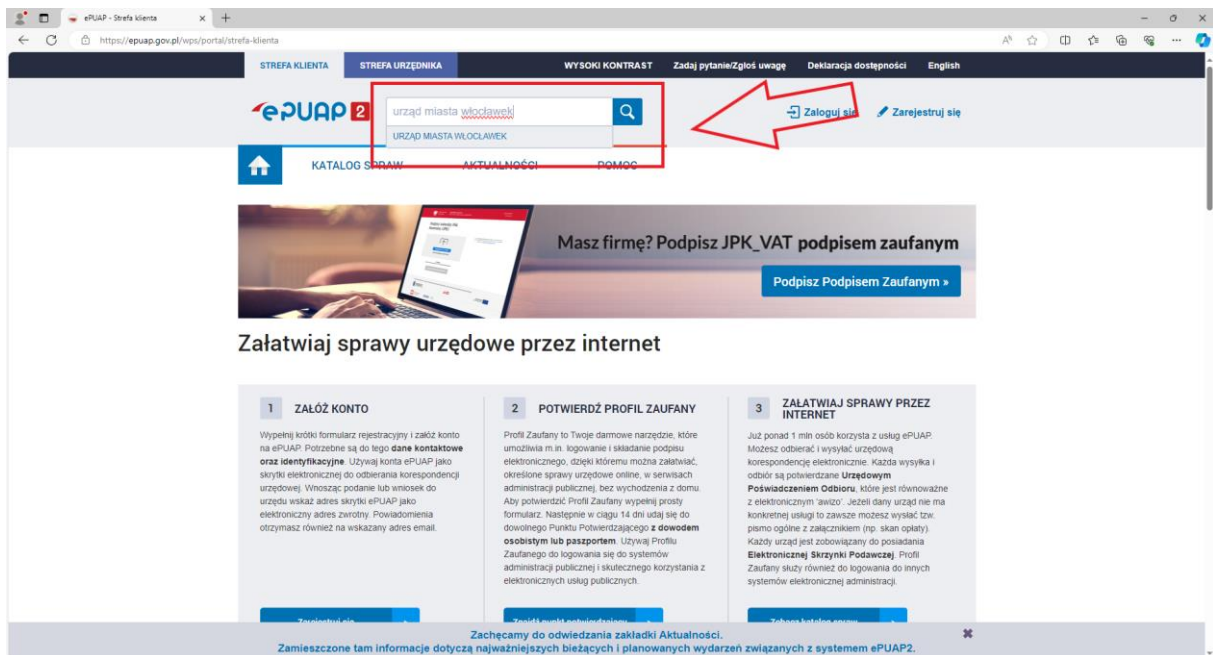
ePUAP - Strefa klienta

https://epuap.gov.pl/wps/portal/strefa-klienta

STREFA KLIENTA STREFA URZĘDNIKA WYSOKI KONTRAST Zadaj pytanie/Zgłoś uwagę Deklaracja dostępności English

ePUAP 2

urząd miasta włocławek

URZĄD MIASTA WŁOCŁAWEK

Zaloguj się Zarejestruj się

KATALOG SPRAW AKTUALNOŚCI POMOC

Masz firmę? Podpisz JPK_VAT podpisem zaufanym

Podpisz Podpisem Zaufanym »

Załatwiaj sprawy urzędowe przez internet

1 ZAŁÓŻ KONTO

Wypełnij krótki formularz rejestracyjny i załóż konto na ePUAP. Potrzebne są do tego dane kontaktowe oraz identyfikacyjne. Używaj konta ePUAP jako skrytki elektronicznej do odbierania korespondencji urzędowej. Wnosząc podanie lub wniosek do urzędu wskaż adres skrytki ePUAP jako elektroniczny adres zwrotny. Powiadomienia otrzymasz również na wskazany adres email.

2 POTWIERDŹ PROFIL ZAUFANY

Profil Zaufany to Twoje darmowe narzędzie, które umożliwia m.in. logowanie i składanie podpisu elektronicznego, dzięki któremu można załatwiać, określone sprawy urzędowe online, w serwisach administracji publicznej, bez wychodzenia z domu. Aby potwierdzić Profil Zaufany wypełnij prosty formularz. Następnie w ciągu 14 dni udaj się do dowolnego Punktu Potwierdzającego z dowodem osobistym lub paszportem. Używaj Profilu Zaufanego do logowania się do systemów administracji publicznej i skutecznego korzystania z elektronicznych usług publicznych.

3 ZAŁATWIAJ SPRAWY PRZEZ INTERNET

Już ponad 1 mln osób korzysta z usług ePUAP. Możesz odbierać i wysyłać urzędową korespondencję elektronicznie. Każda wysyłka i odbiór są potwierdzane Urzędowym Poświadczeniem Odbioru, które jest równoważne z elektronicznym 'awizo'. Jeżeli dany urząd nie ma konkretnej usługi to zawsze możesz wysłać tzw. pismo ogólne z załącznikiem (np. skan opłaty). Każdy urząd jest zobowiązany do posiadania Elektronicznej Skrzynki Podawczej. Profil Zaufany służy również do logowania do innych systemów elektronicznej administracji.

Zarejestruj się Znajdź punkt potwierdzający Zobacz katalog spraw

Zachęcamy do odwiedzania zakładki Aktualności.
Zamieszczone tam informacje dotyczą najważniejszych bieżących i planowanych wydarzeń związanych z systemem ePUAP2.